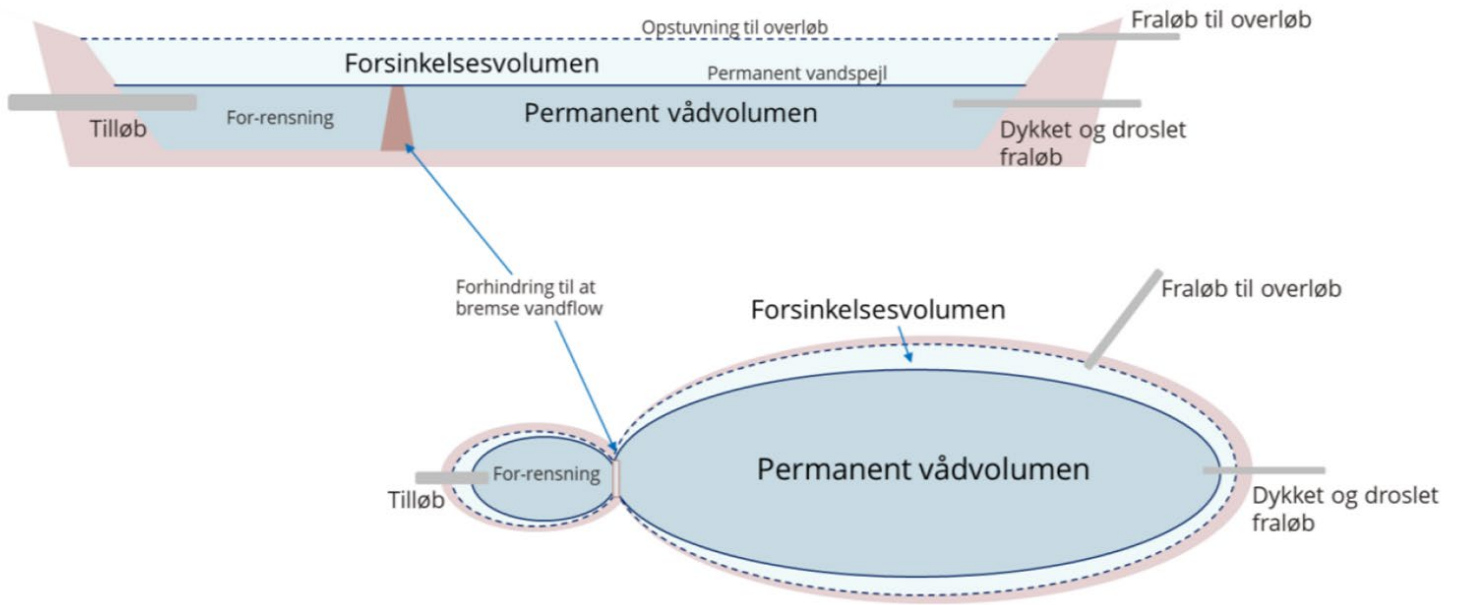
Opstuvning til overløb

Fraløb til overløb

Forsinkelsesvolumen

Permanent vandspejl

Tilløb

For-rensning

Permanent vådvolumen

Dykket og droslet fraløb

Forhindring til at bremse vandflow

Forsinkelsesvolumen

Fraløb til overløb

For-rensning

Tilløb

Permanent vådvolumen

Dykket og droslet fraløb